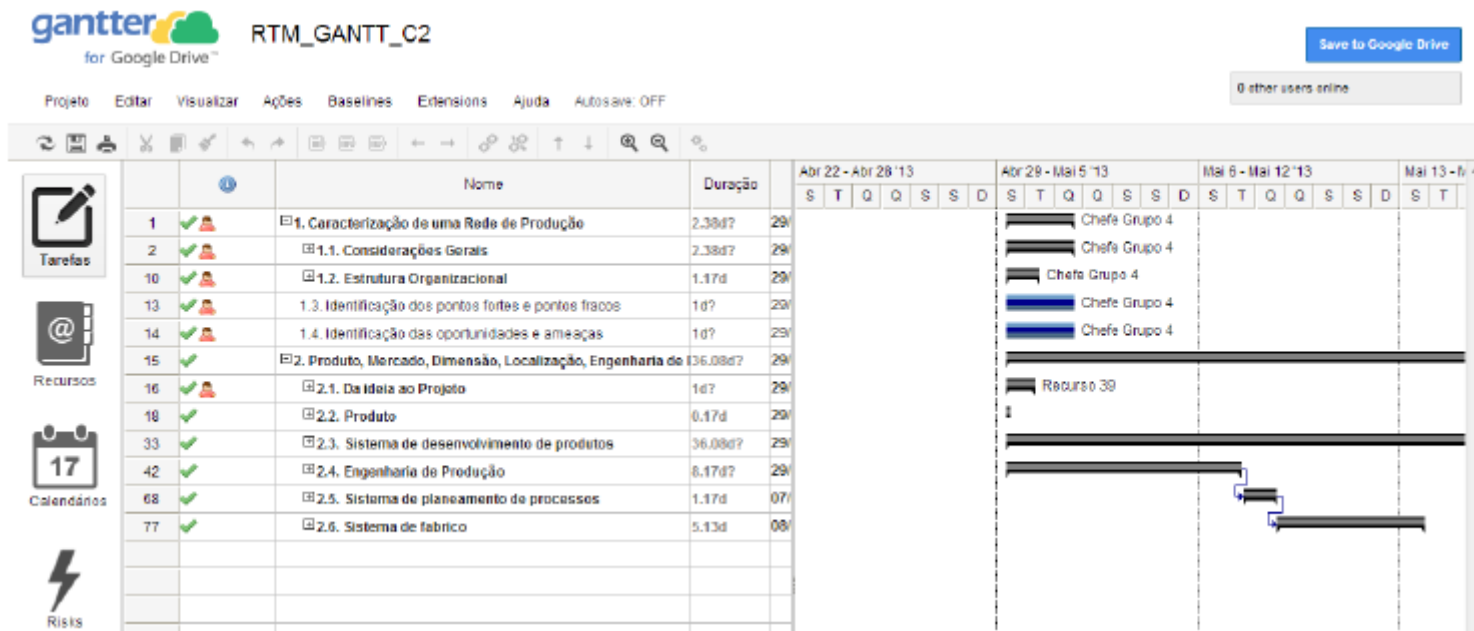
gantter for Google Drive™

RTM_GANTT_C2

Save to Google Drive

0 other users online

Projeto Editar Visualizar Ações Baselines Extensions Ajuda Autosave: OFF

Tarefas

Recursos

17

Calendários

Risks

| | | Nome | Duração | |
|---|---|---|---|---|
| 1 | | 1. Caracterização de uma Rede de Produção | 2.38d? | 29/ |
| 2 | | 1.1. Considerações Gerais | 2.38d? | 29/ |
| 10 | | 1.2. Estrutura Organizacional | 1.17d | 29/ |
| 13 | | 1.3. Identificação dos pontos fortes e pontos fracos | 1d? | 29/ |
| 14 | | 1.4. Identificação das oportunidades e ameaças | 1d? | 29/ |
| 15 | | 2. Produto, Mercado, Dimensão, Localização, Engenharia de | 36.08d? | 29/ |
| 16 | | 2.1. Da ideia ao Projeto | 1d? | 29/ |
| 18 | | 2.2. Produto | 0.17d | 29/ |
| 33 | | 2.3. Sistema de desenvolvimento de produtos | 36.08d? | 29/ |
| 42 | | 2.4. Engenharia de Produção | 8.17d? | 29/ |
| 68 | | 2.5. Sistema de planeamento de processos | 1.17d | 07/ |
| 77 | | 2.6. Sistema de fabrico | 5.13d | 08/ |

Abr 22 - Abr 28 '13 | Abr 29 - Mai 5 '13 | Mai 6 - Mai 12 '13 | Mai 13 - M

S T Q Q S S D S T Q Q S S D S T Q Q S S D S T

Chefe Grupo 4
Chefe Grupo 4
Chefe Grupo 4
Chefe Grupo 4
Chefe Grupo 4
Recurso 39